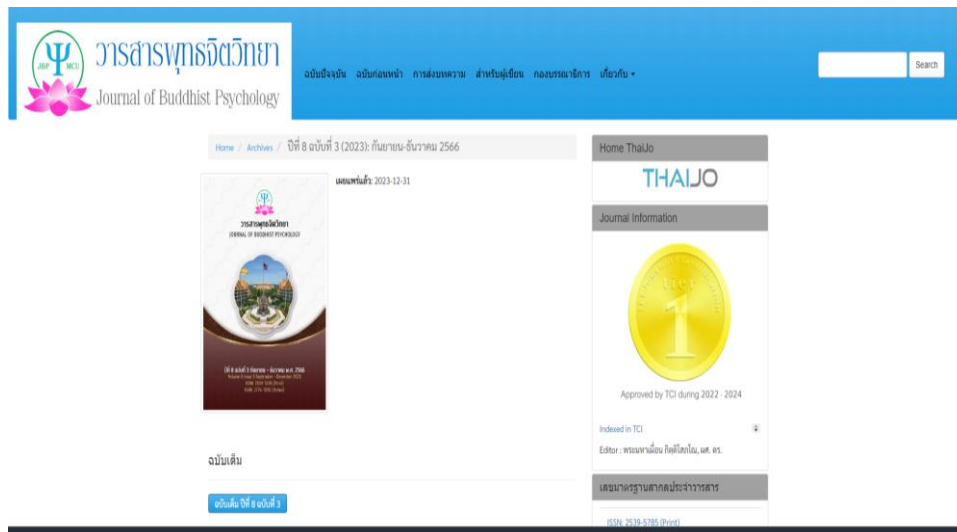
JBP MCU
วารสารพุทธจิตวิทยา
Journal of Buddhist Psychology

ฉบับปัจจุบัน ฉบับก่อนหน้า การส่งบทความ สำหรับผู้เขียน กองบรรณาธิการ เกี่ยวกับ ▾

Search

Home / Archives / ปีที่ 8 ฉบับที่ 3 (2023): กันยายน-ธันวาคม 2566

เผยแพร่แล้ว: 2023-12-31

วารสารพุทธจิตวิทยา
JOURNAL OF BUDDHIST PSYCHOLOGY

ปีที่ 8 ฉบับที่ 3 กันยายน - ธันวาคม พ.ศ. 2566
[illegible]

ฉบับเต็ม

ฉบับเต็ม ปีที่ 8 ฉบับที่ 3

Home ThaiJo

THAIJO

Journal Information

TCI 1

Approved by TCI during 2022 - 2024

Indexed in TCI

Editor : พระมหาเผื่อน กิตติโสภโณ, ผศ. ดร.

เลขมาตรฐานสากลประจำวารสาร

ISSN: 2539-5785 (Print)